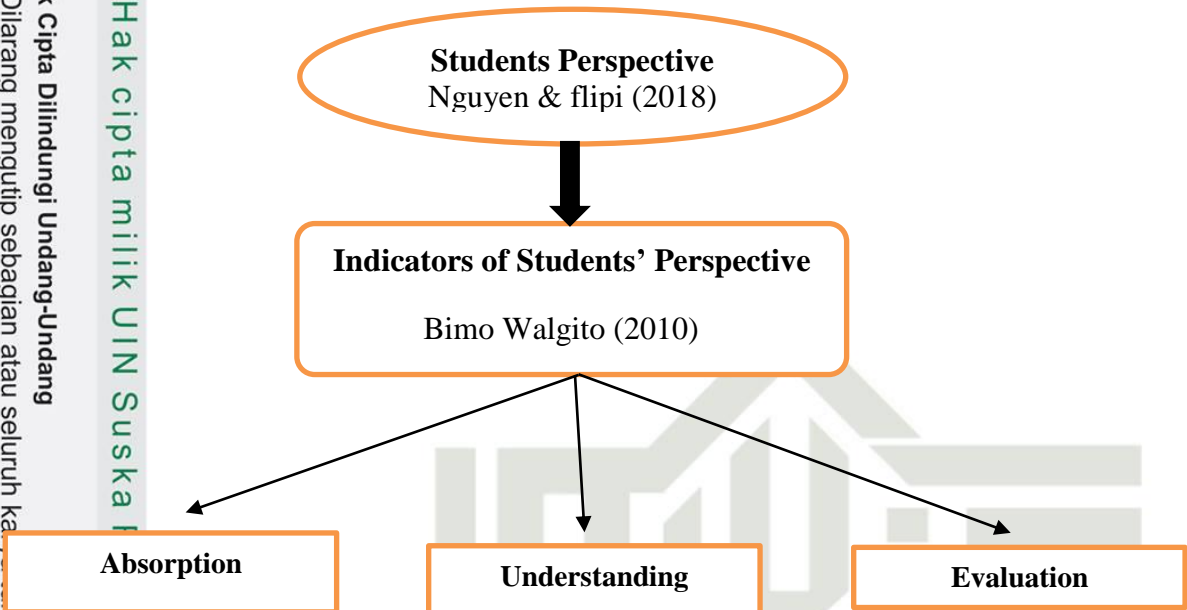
Hak cipta milik UIN Suska R

k Cipta Dilindungi Undang-Undang
Dilarang mengutip sebagian atau seluruh ka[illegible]

Students Perspective
Nguyen & flipi (2018)

Indicators of Students' Perspective

Bimo Walgito (2010)

Absorption

Understanding

Evaluation